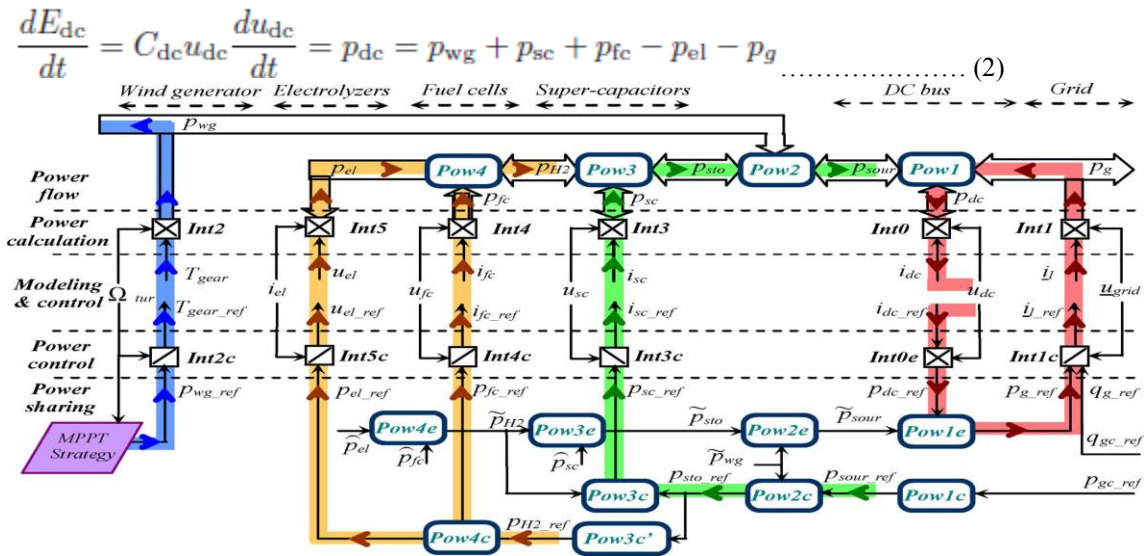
$\frac{dE_{dc}}{dt} = C_{dc}u_{dc}\frac{du_{dc}}{dt} = p_{dc} = p_{wg} + p_{sc} + p_{fc} - p_{el} - p_g$ ………………… (2)

Wind generator | Electrolyzers | Fuel cells | Super-capacitors | DC bus | Grid

$p_{wg}$

Power flow

Power calculation

Modeling & control

Power control

Power sharing

$p_{el}$ Pow4 $p_{H2}$ Pow3 $p_{sto}$ Pow2 $p_{sour}$ Pow1 $p_g$

$p_{fc}$ $p_{sc}$ $p_{dc}$

Int2 Int5 Int4 Int3 Int0 Int1

$T_{gear}$ $\Omega_{tur}$ $T_{gear\_ref}$

$i_{el}$ $u_{el}$ $u_{el\_ref}$ $u_{fc}$ $i_{fc}$ $i_{fc\_ref}$ $u_{sc}$ $i_{sc}$ $i_{sc\_ref}$ $i_{dc}$ $u_{dc}$ $i_{dc\_ref}$ $i_l$ $\underline{u}_{grid}$ $i_{l\_ref}$

Int2c Int5c Int4c Int3c Int0e Int1c

$p_{wg\_ref}$ $p_{el\_ref}$ $p_{fc\_ref}$ $p_{sc\_ref}$ $p_{dc\_ref}$ $p_{g\_ref}$ $q_{g\_ref}$

MPPT Strategy

Pow4e $\widetilde{p}_{el}$ $\widetilde{p}_{fc}$ $\widetilde{p}_{H2}$ Pow3e $\widetilde{p}_{sc}$ $\widetilde{p}_{sto}$ Pow2e $\widetilde{p}_{wg}$ $\widetilde{p}_{sour}$ Pow1e $q_{gc\_ref}$

Pow3c $p_{sto\_ref}$ Pow2c $p_{sour\_ref}$ Pow1c $p_{gc\_ref}$

Pow4c $p_{H2\_ref}$ Pow3c'